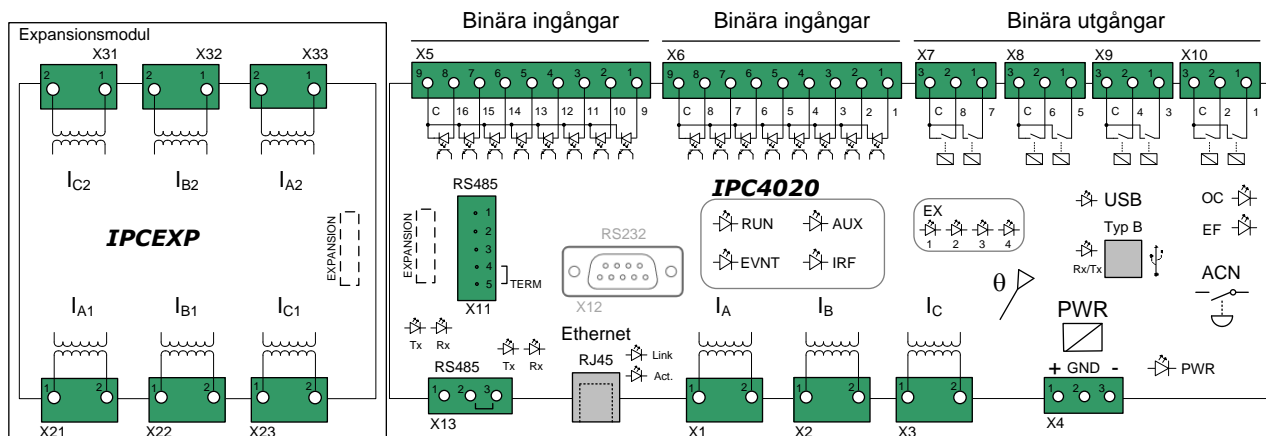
Binära ingångar

Binära ingångar

Binära utgångar

Expansionsmodul

X31 X32 X33

2 1 2 1 2 1

$I_{C2}$ $I_{B2}$ $I_{A2}$

IPCEXP

EXPANSION

$I_{A1}$ $I_{B1}$ $I_{C1}$

1 2 1 2 1 2

X21 X22 X23

X5

9 8 7 6 5 4 3 2 1

C 16 15 14 13 12 11 10 9

X6

9 8 7 6 5 4 3 2 1

C 8 7 6 5 4 3 2 1

X7 X8 X9 X10

3 2 1 3 2 1 3 2 1 3 2 1

C 8 7 C 6 5 C 4 3 C 2 1

RS485

EXPANSION

1 2 3 4 5

TERM

X11

RS232

X12

IPC4020

RUN AUX

EVNT IRF

EX

1 2 3 4

USB

Typ B

Rx/Tx

OC

EF

θ

ACN

Tx Rx

RS485

Tx Rx

1 2 3

X13

Ethernet

RJ45

Link

Act.

$I_A$ $I_B$ $I_C$

1 2 1 2 1 2

X1 X2 X3

PWR

+ GND -

1 2 3

X4

PWR